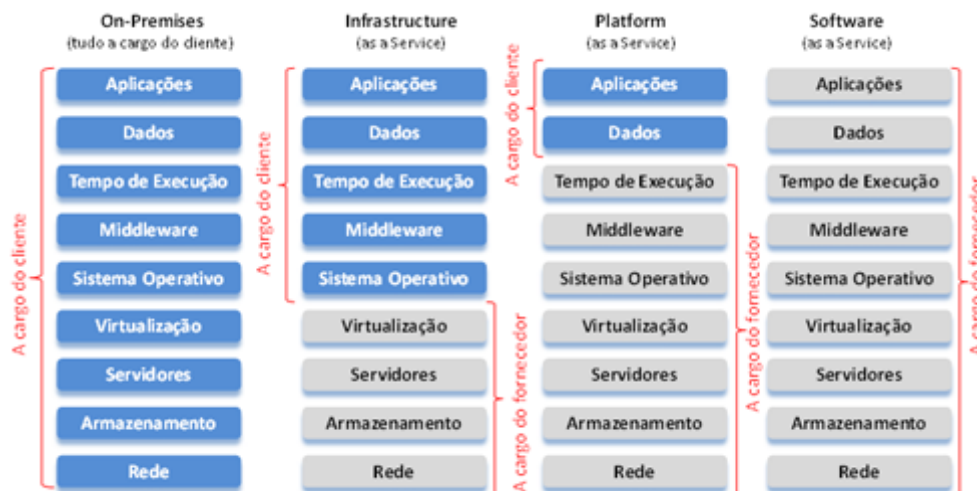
On-Premises
(tudo a cargo do cliente)

A cargo do cliente

Aplicações
Dados
Tempo de Execução
Middleware
Sistema Operativo
Virtualização
Servidores
Armazenamento
Rede

Infrastructure
(as a Service)

A cargo do cliente

Aplicações
Dados
Tempo de Execução
Middleware
Sistema Operativo

A cargo do fornecedor

Virtualização
Servidores
Armazenamento
Rede

Platform
(as a Service)

A cargo do cliente

Aplicações
Dados

A cargo do fornecedor

Tempo de Execução
Middleware
Sistema Operativo
Virtualização
Servidores
Armazenamento
Rede

Software
(as a Service)

Aplicações
Dados
Tempo de Execução
Middleware
Sistema Operativo
Virtualização
Servidores
Armazenamento
Rede

A cargo do fornecedor